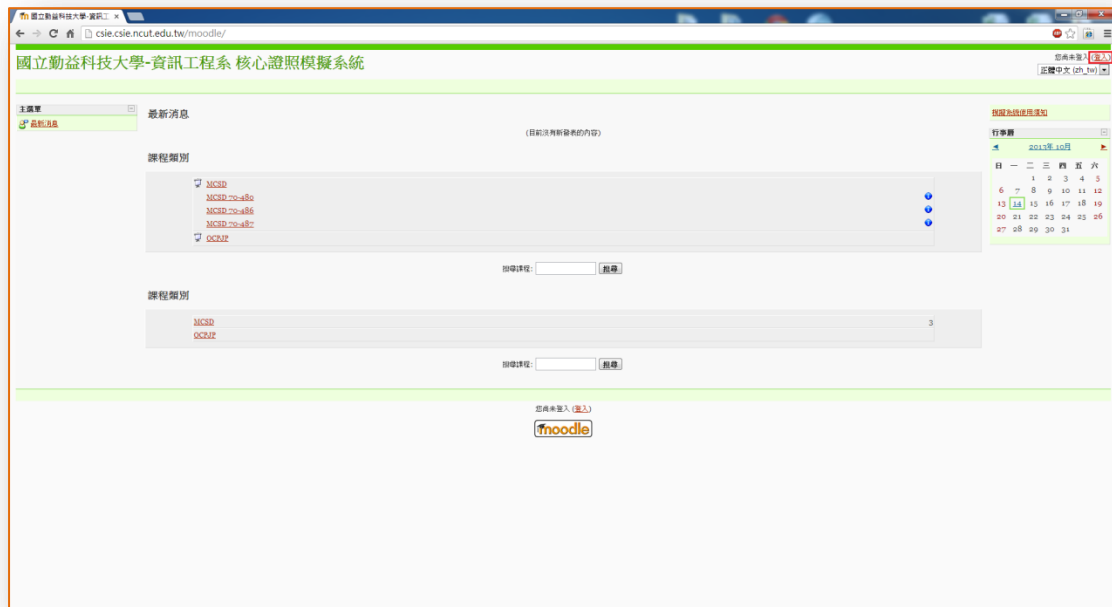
國立勤益科技大學-資訊工 ×

csie.csie.ncut.edu.tw/moodle/

國立勤益科技大學-資訊工程系 核心證照模擬系統

您尚未登入 (登入)

正體中文 (zh_tw)

主選單

最新消息

最新消息

(目前沒有新發表的內容)

課程類別

MCSD

MCSD 70-480

MCSD 70-486

MCSD 70-487

OCPJP

搜尋課程: 搜尋

課程類別

| | |
|---|---|
| MCSD | 3 |
| OCPJP | |

搜尋課程: 搜尋

網路系統使用須知

行事曆

2013年 10月

| 日 | 一 | 二 | 三 | 四 | 五 | 六 |
|---|---|---|---|---|---|---|
| | | 1 | 2 | 3 | 4 | 5 |
| 6 | 7 | 8 | 9 | 10 | 11 | 12 |
| 13 | 14 | 15 | 16 | 17 | 18 | 19 |
| 20 | 21 | 22 | 23 | 24 | 25 | 26 |
| 27 | 28 | 29 | 30 | 31 | | |

您尚未登入 (登入)

moodle